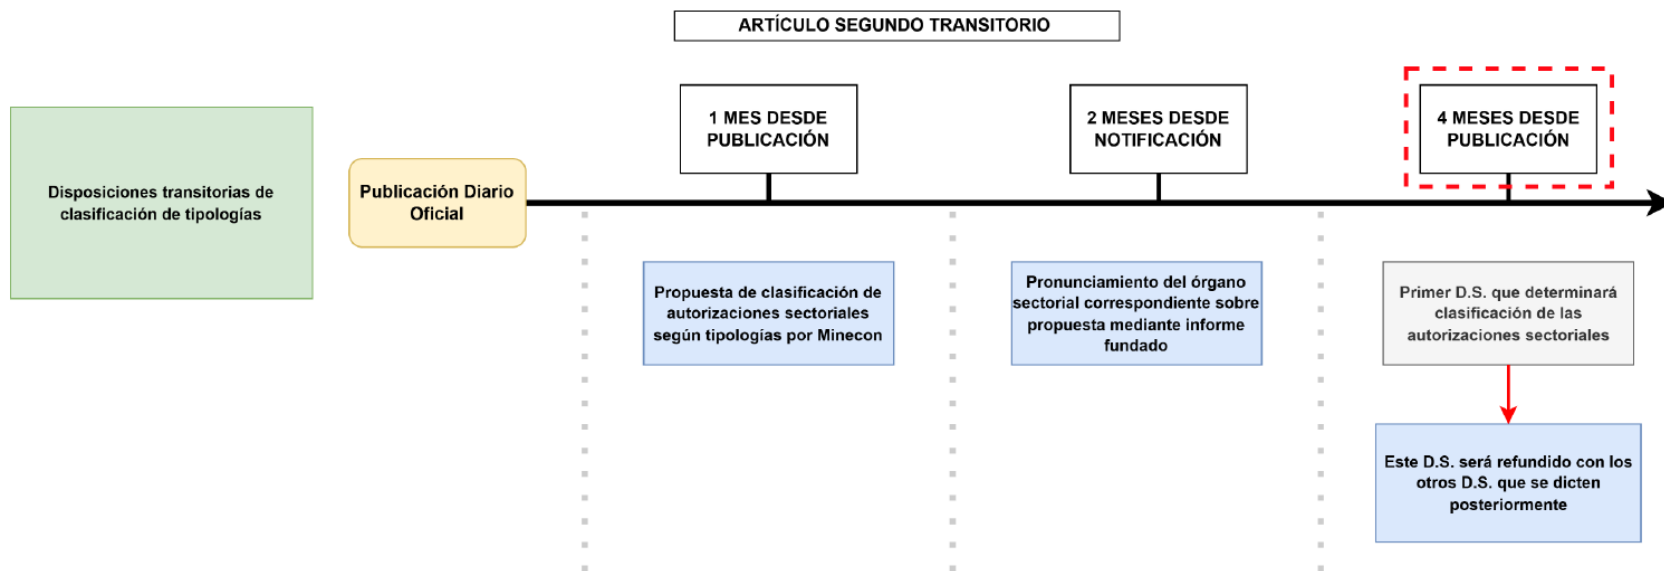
ARTÍCULO SEGUNDO TRANSITORIO

Disposiciones transitorias de clasificación de tipologías

Publicación Diario Oficial

1 MES DESDE PUBLICACIÓN

2 MESES DESDE NOTIFICACIÓN

4 MESES DESDE PUBLICACIÓN

Propuesta de clasificación de autorizaciones sectoriales según tipologías por Minecon

Pronunciamiento del órgano sectorial correspondiente sobre propuesta mediante informe fundado

Primer D.S. que determinará clasificación de las autorizaciones sectoriales

Este D.S. será refundido con los otros D.S. que se dicten posteriormente